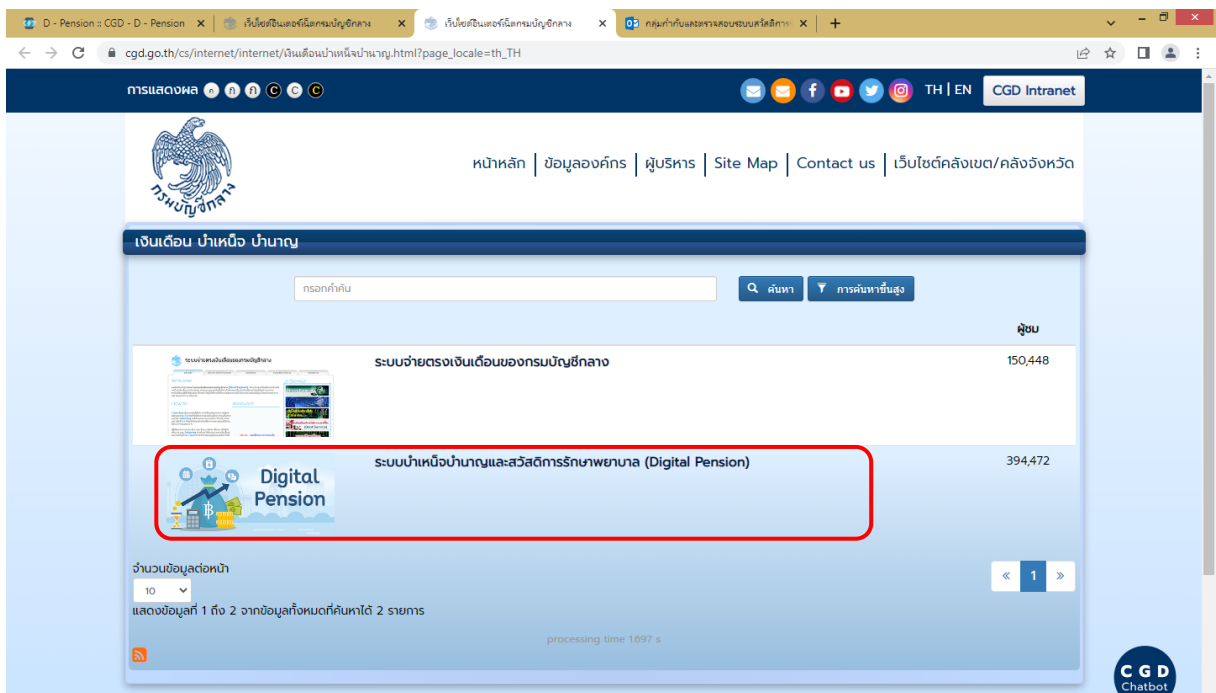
D - Pension :: CGD - D - Pension ×
เว็บไซต์อินเตอร์เน็ตกรมบัญชีกลาง ×
เว็บไซต์อินเตอร์เน็ตกรมบัญชีกลาง ×
กลุ่มกำกับและตรวจสอบระบบสวัสดิการฯ ×
+

cgd.go.th/cs/internet/internet/เงินเดือนบำเหน็จบำนาญ.html?page_locale=th_TH

การแสดงผล ก ก ก C C C
TH | EN
CGD Intranet

กรมบัญชีกลาง

หน้าหลัก | ข้อมูลองค์กร | ผู้บริหาร | Site Map | Contact us | เว็บไซต์คลังเขต/คลังจังหวัด

เงินเดือน บำเหน็จ บำนาญ

กรอกคำค้น
ค้นหา
การค้นหาขั้นสูง

ผู้ชม

ระบบจ่ายตรงเงินเดือนของกรมบัญชีกลาง
150,448

Digital Pension
ระบบบำเหน็จบำนาญและสวัสดิการรักษาพยาบาล (Digital Pension)
394,472

จำนวนข้อมูลต่อหน้า
10
แสดงข้อมูลที่ 1 ถึง 2 จากข้อมูลทั้งหมดที่ค้นหาได้ 2 รายการ

« 1 »

processing time 1697 s

CGD
Chatbot